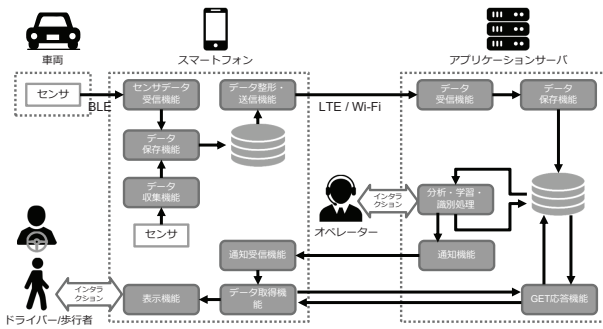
車両

スマートフォン

アプリケーションサーバ

センサ

BLE

センサデータ受信機能

データ整形・送信機能

LTE / Wi-Fi

データ受信機能

データ保存機能

データ保存機能

データ収集機能

センサ

インタラクション

分析・学習・識別処理

オペレーター

通知受信機能

通知機能

インタラクション

表示機能

データ取得機能

GET応答機能

ドライバー/歩行者